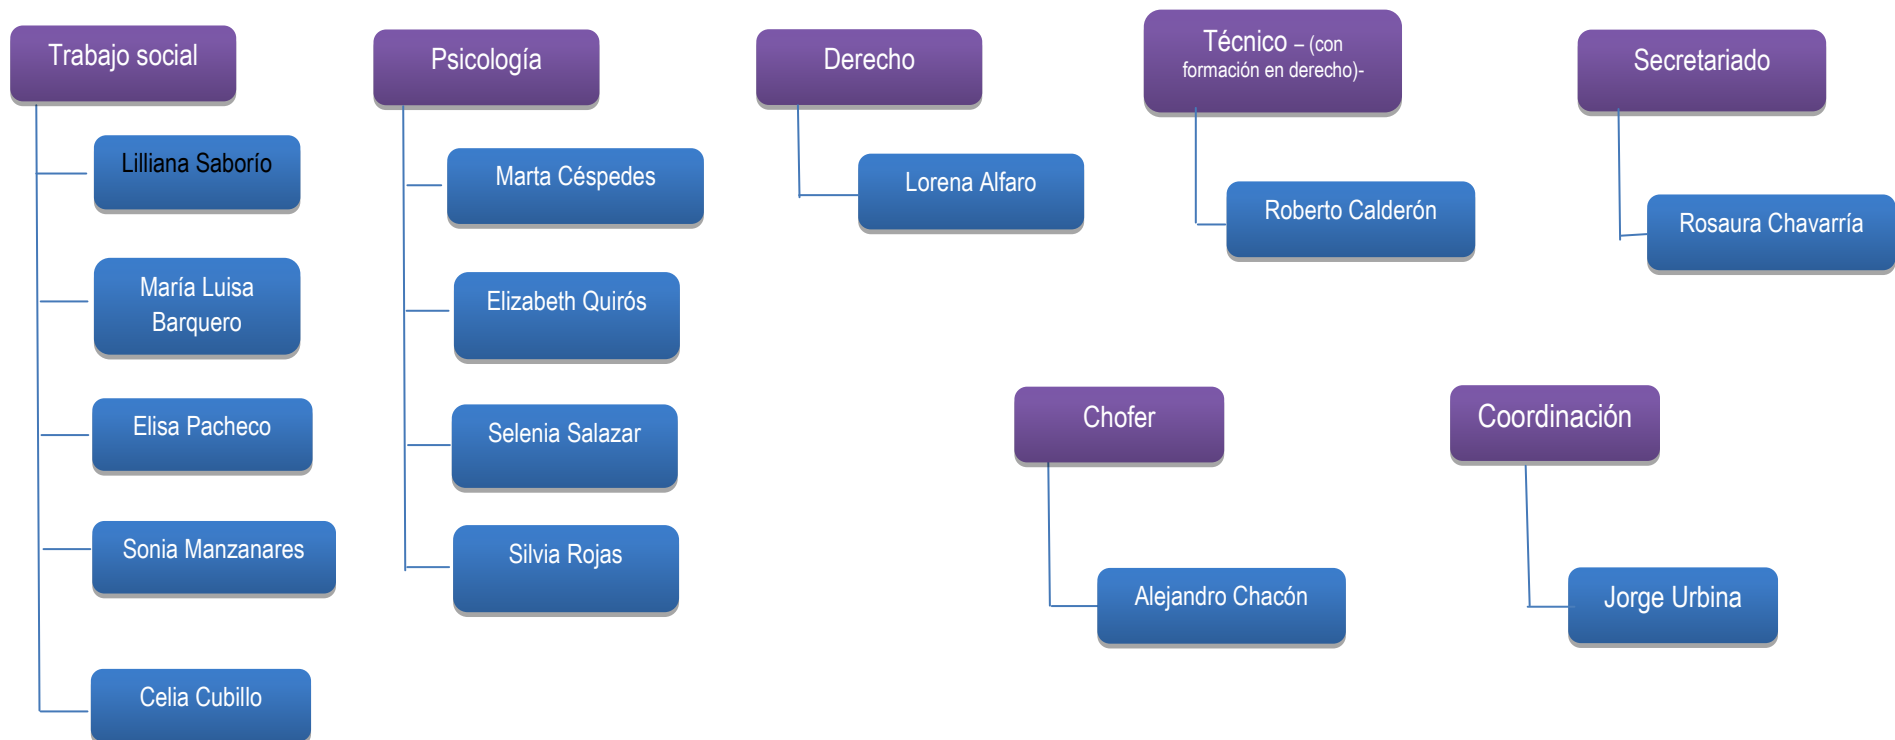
Trabajo social

Lilliana Saborío

María Luisa Barquero

Elisa Pacheco

Sonia Manzanares

Celia Cubillo

Psicología

Marta Céspedes

Elizabeth Quirós

Selenia Salazar

Silvia Rojas

Derecho

Lorena Alfaro

Técnico – (con formación en derecho)-

Roberto Calderón

Secretariado

Rosaura Chavarría

Chofer

Alejandro Chacón

Coordinación

Jorge Urbina